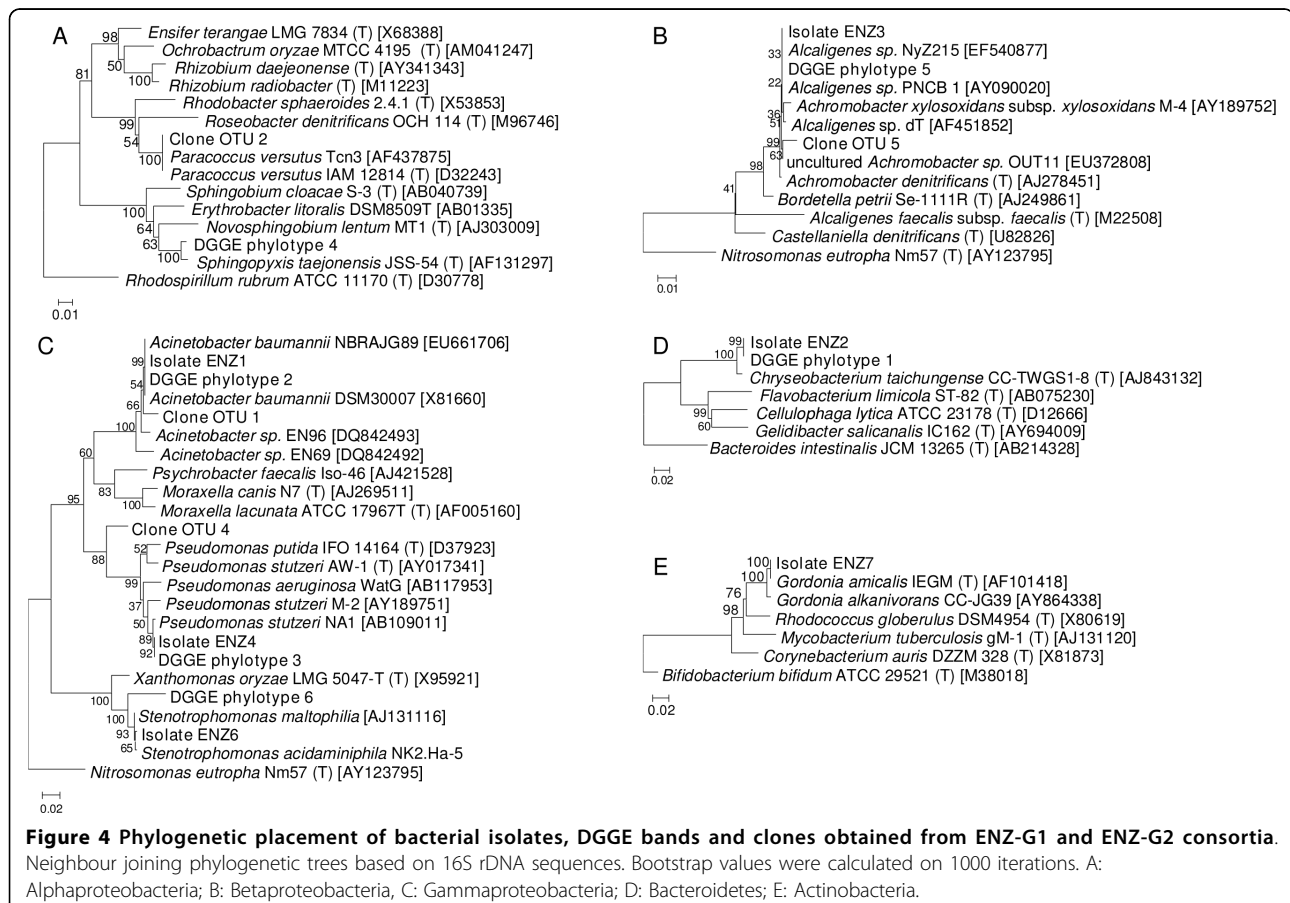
A

98 Ensifer terangae LMG 7834 (T) [X68388]
Ochrobactrum oryzae MTCC 4195 (T) [AM041247]
50 Rhizobium daejeonense (T) [AY341343]
100 Rhizobium radiobacter (T) [M11223]
81
Rhodobacter sphaeroides 2.4.1 (T) [X53853]
99 Roseobacter denitrificans OCH 114 (T) [M96746]
54 Clone OTU 2
100 Paracoccus versutus Tcn3 [AF437875]
Paracoccus versutus IAM 12814 (T) [D32243]
Sphingobium cloacae S-3 (T) [AB040739]
100 Erythrobacter litoralis DSM8509T [AB01335]
64 Novosphingobium lentum MT1 (T) [AJ303009]
63 DGGE phylotype 4
100 Sphingopyxis taejonensis JSS-54 (T) [AF131297]
Rhodospirillum rubrum ATCC 11170 (T) [D30778]
0.01

B

Isolate ENZ3
33 Alcaligenes sp. NyZ215 [EF540877]
DGGE phylotype 5
22 Alcaligenes sp. PNCB 1 [AY090020]
36 Achromobacter xylosoxidans subsp. xylosoxidans M-4 [AY189752]
51 Alcaligenes sp. dT [AF451852]
99 Clone OTU 5
63 uncultured Achromobacter sp. OUT11 [EU372808]
98 Achromobacter denitrificans (T) [AJ278451]
41 Bordetella petrii Se-1111R (T) [AJ249861]
Alcaligenes faecalis subsp. faecalis (T) [M22508]
Castellaniella denitrificans (T) [U82826]
Nitrosomonas eutropha Nm57 (T) [AY123795]
0.01

C

Acinetobacter baumannii NBRAJG89 [EU661706]
99 Isolate ENZ1
54 DGGE phylotype 2
Acinetobacter baumannii DSM30007 [X81660]
66 Clone OTU 1
100 Acinetobacter sp. EN96 [DQ842493]
60 Acinetobacter sp. EN69 [DQ842492]
Psychrobacter faecalis Iso-46 [AJ421528]
83 Moraxella canis N7 (T) [AJ269511]
100 Moraxella lacunata ATCC 17967T (T) [AF005160]
95
Clone OTU 4
88
52 Pseudomonas putida IFO 14164 (T) [D37923]
Pseudomonas stutzeri AW-1 (T) [AY017341]
99 Pseudomonas aeruginosa WatG [AB117953]
37 Pseudomonas stutzeri M-2 [AY189751]
50 Pseudomonas stutzeri NA1 [AB109011]
89 Isolate ENZ4
92 DGGE phylotype 3
Xanthomonas oryzae LMG 5047-T (T) [X95921]
100 DGGE phylotype 6
100 Stenotrophomonas maltophilia [AJ131116]
93 Isolate ENZ6
65 Stenotrophomonas acidaminiphila NK2.Ha-5
Nitrosomonas eutropha Nm57 (T) [AY123795]
0.02

D

99 Isolate ENZ2
100 DGGE phylotype 1
Chryseobacterium taichungense CC-TWGS1-8 (T) [AJ843132]
Flavobacterium limicola ST-82 (T) [AB075230]
99 Cellulophaga lytica ATCC 23178 (T) [D12666]
60 Gelidibacter salicanalis IC162 (T) [AY694009]
Bacteroides intestinalis JCM 13265 (T) [AB214328]
0.02

E

100 Isolate ENZ7
100 Gordonia amicalis IEGM (T) [AF101418]
76 Gordonia alkanivorans CC-JG39 [AY864338]
98 Rhodococcus globerulus DSM4954 (T) [X80619]
Mycobacterium tuberculosis gM-1 (T) [AJ131120]
Corynebacterium auris DZZM 328 (T) [X81873]
Bifidobacterium bifidum ATCC 29521 (T) [M38018]
0.02

**Figure 4 Phylogenetic placement of bacterial isolates, DGGE bands and clones obtained from ENZ-G1 and ENZ-G2 consortia**. Neighbour joining phylogenetic trees based on 16S rDNA sequences. Bootstrap values were calculated on 1000 iterations. A: Alphaproteobacteria; B: Betaproteobacteria, C: Gammaproteobacteria; D: Bacteroidetes; E: Actinobacteria.